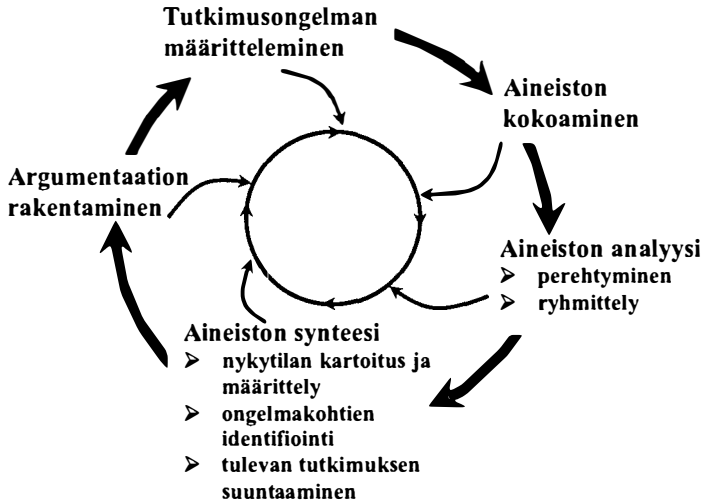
Tutkimusongelman määritteleminen

Aineiston kokoaminen

Aineiston analyysi
➢ perehtyminen
➢ ryhmittely

Aineiston synteesi
➢ nykytilan kartoitus ja määrittely
➢ ongelmakohtien identifiointi
➢ tulevan tutkimuksen suuntaaminen

Argumentaation rakentaminen